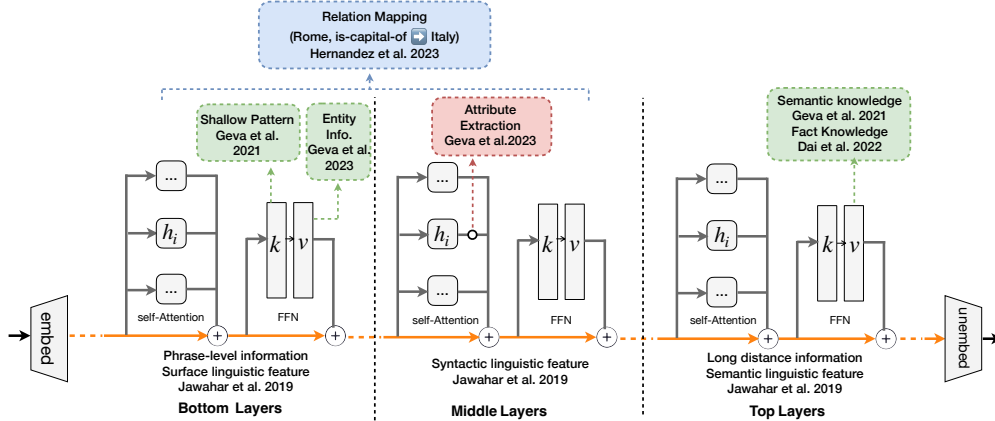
Relation Mapping
(Rome, is-capital-of ➡ Italy)
Hernandez et al. 2023

Shallow Pattern
Geva et al.
2021

Entity
Info.
Geva et al.
2023

Attribute
Extraction
Geva et al.2023

Semantic knowledge
Geva et al. 2021
Fact Knowledge
Dai et al. 2022

embed

...
$h_i$
...
self-Attention

$k$ $v$
FFN

Phrase-level information
Surface linguistic feature
Jawahar et al. 2019

Bottom Layers

...
$h_i$
...
self-Attention

$k$ $v$
FFN

Syntactic linguistic feature
Jawahar et al. 2019

Middle Layers

...
$h_i$
...
self-Attention

$k$ $v$
FFN

Long distance information
Semantic linguistic feature
Jawahar et al. 2019

Top Layers

unembed